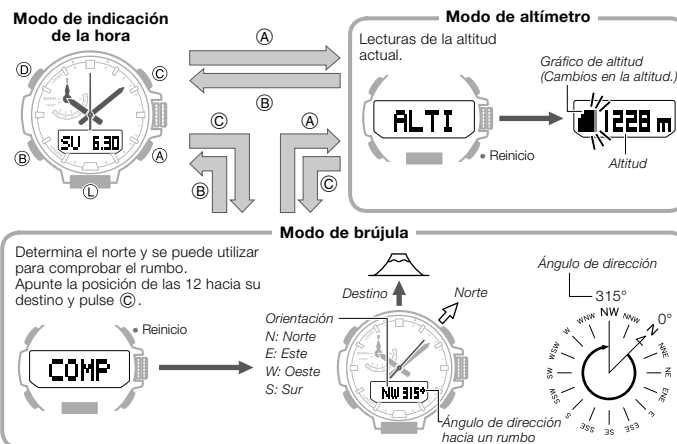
Modo de indicación de la hora

Ⓓ Ⓒ Ⓑ Ⓐ Ⓛ

SU 6.30

Ⓐ

Ⓑ

Ⓒ Ⓑ

Ⓐ Ⓒ

Modo de altímetro

Lecturas de la altitud actual.

ALTI

• Reinicio

Gráfico de altitud (Cambios en la altitud.)

1228 m

Altitud

Modo de brújula

Determina el norte y se puede utilizar para comprobar el rumbo. Apunte la posición de las 12 hacia su destino y pulse Ⓒ.

• Reinicio

COMP

Destino

Norte

Orientación
N: Norte
E: Este
W: Oeste
S: Sur

NW 315°

Ángulo de dirección hacia un rumbo

Ángulo de dirección

315°

NW

0°

N NNW W WNW WSW SW SSW S SSE SE ESE E ENE NE NNE NW